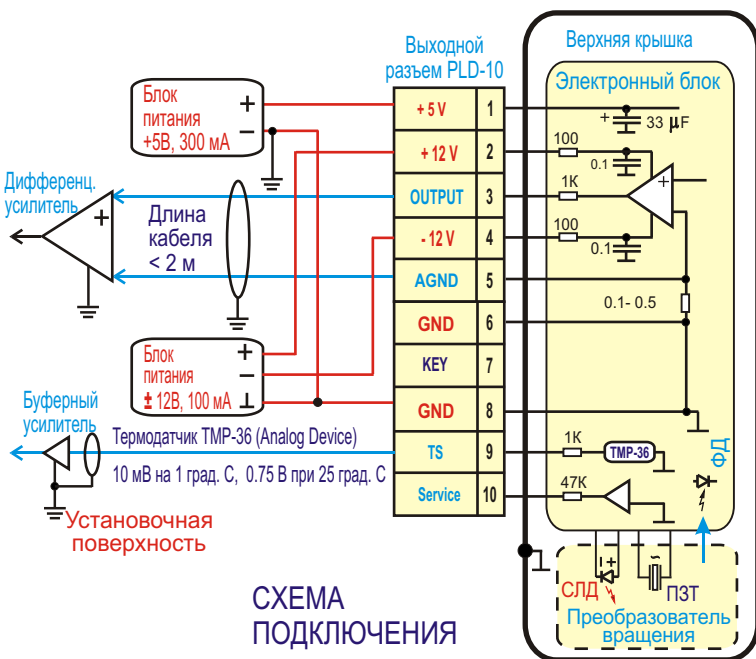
Выходной разъем PLD-10

Верхняя крышка

Электронный блок

Блок питания +5В, 300 мА

+

−

Дифференц. усилитель

+

−

Длина кабеля < 2 м

Блок питания ± 12В, 100 мА

+

−

⊥

Буферный усилитель

Термодатчик TMP-36 (Analog Device)

10 мВ на 1 град. С, 0.75 В при 25 град. С

Установочная поверхность

| +5 V | 1 |
|---|---|
| + 12 V | 2 |
| OUTPUT | 3 |
| - 12 V | 4 |
| AGND | 5 |
| GND | 6 |
| KEY | 7 |
| GND | 8 |
| TS | 9 |
| Service | 10 |

+ 33 μF

100

0.1

1K

+

−

100

0.1

0.1- 0.5

1K

TMP-36

47K

ФД

СЛД

ПЗТ

Преобразователь вращения

СХЕМА ПОДКЛЮЧЕНИЯ